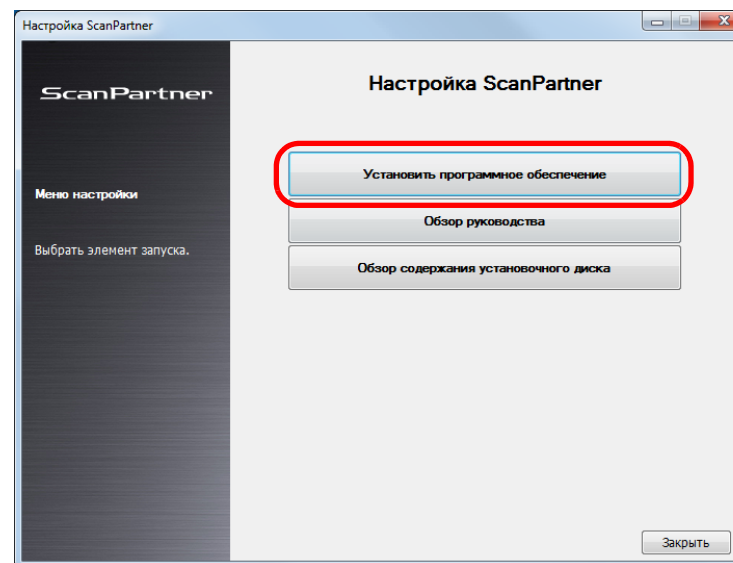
Настройка ScanPartner

ScanPartner

Меню настройки

Выбрать элемент запуска.

Настройка ScanPartner

Установить программное обеспечение

Обзор руководства

Обзор содержания установочного диска

Закрыть